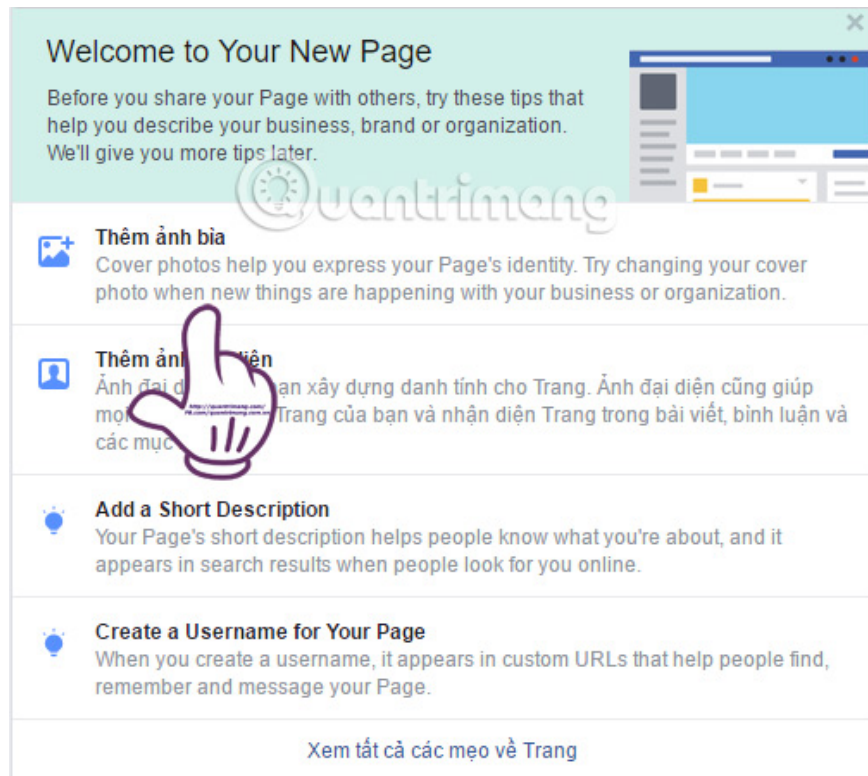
Welcome to Your New Page

Before you share your Page with others, try these tips that help you describe your business, brand or organization. We'll give you more tips later.

Quantrimang

Thêm ảnh bìa
Cover photos help you express your Page's identity. Try changing your cover photo when new things are happening with your business or organization.

Thêm ảnh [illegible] diện
Ảnh đại d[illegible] bạn xây dựng danh tính cho Trang. Ảnh đại diện cũng giúp mọ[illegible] Trang của bạn và nhận diện Trang trong bài viết, bình luận và các mục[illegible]

Add a Short Description
Your Page's short description helps people know what you're about, and it appears in search results when people look for you online.

Create a Username for Your Page
When you create a username, it appears in custom URLs that help people find, remember and message your Page.

Xem tất cả các mẹo về Trang